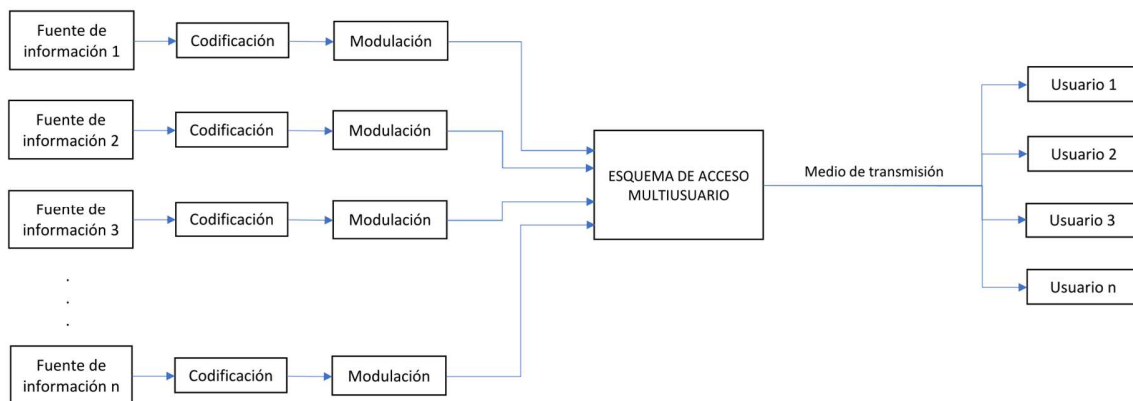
Fuente de información 1

Codificación

Modulación

Fuente de información 2

Codificación

Modulación

Fuente de información 3

Codificación

Modulación

.
.
.

Fuente de información n

Codificación

Modulación

ESQUEMA DE ACCESO MULTIUSUARIO

Medio de transmisión

Usuario 1

Usuario 2

Usuario 3

Usuario n